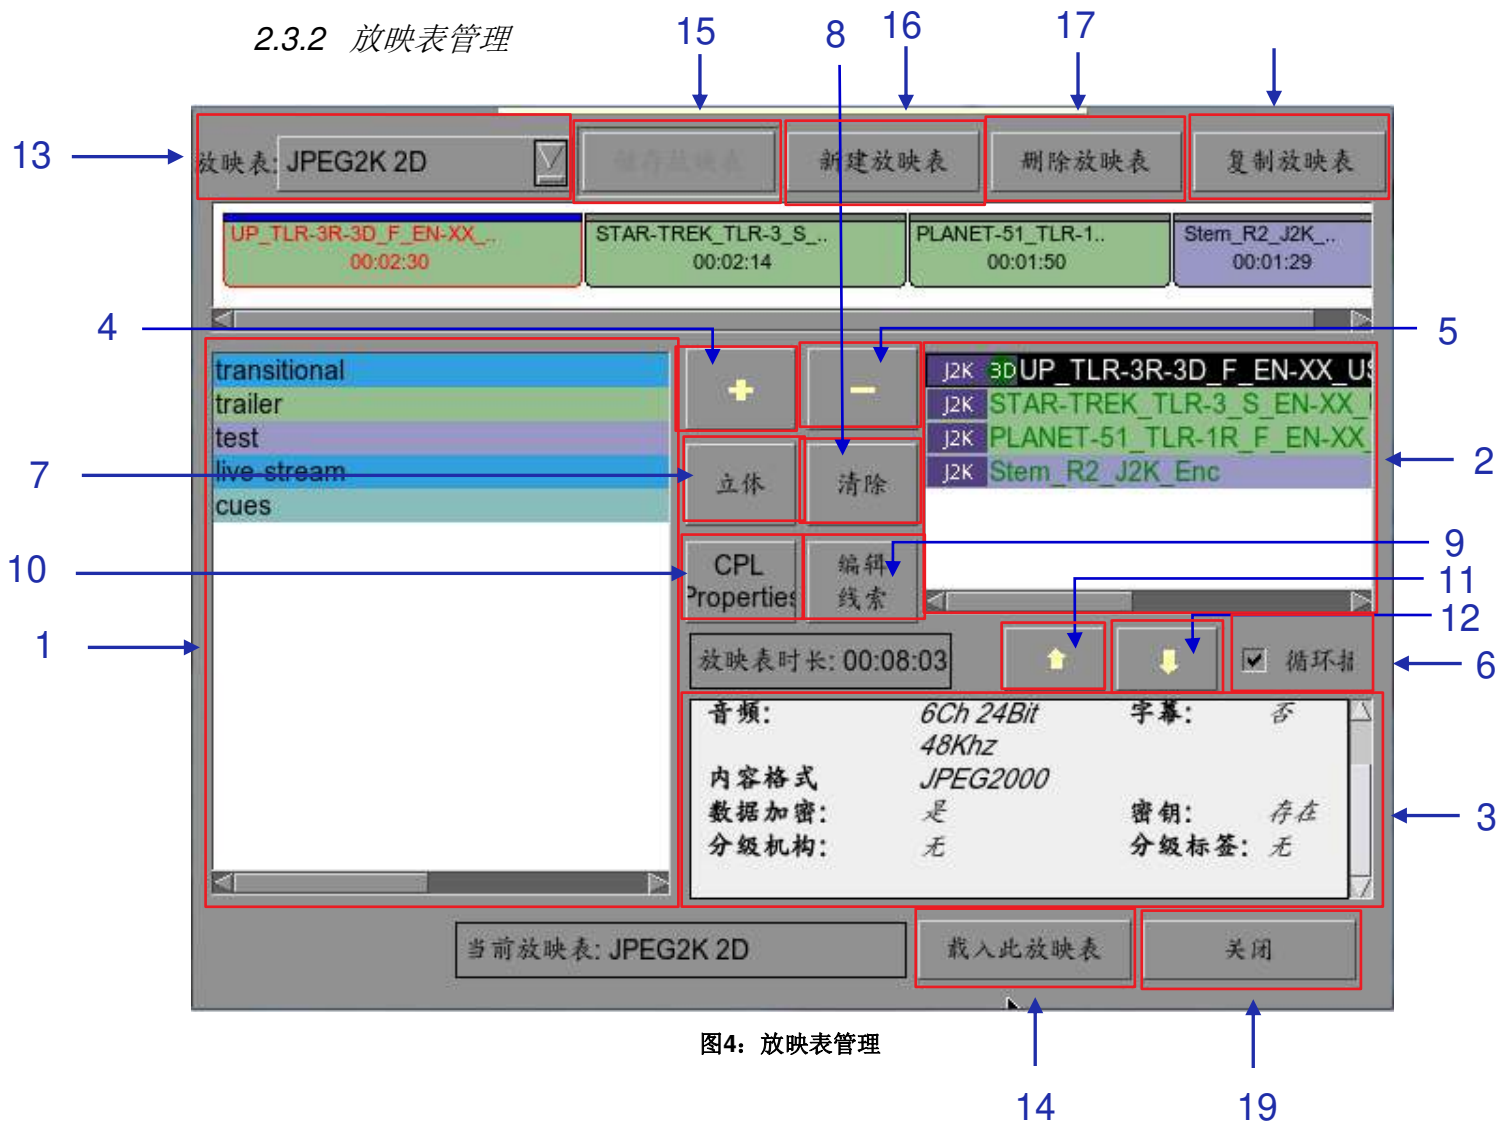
2.3.2 放映表管理

15 8 16 17

13 放映表: JPEG2K 2D

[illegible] 新建放映表 删除放映表 复制放映表

UP_TLR-3R-3D_F_EN-XX_..
00:02:30

STAR-TREK_TLR-3_S_..
00:02:14

PLANET-51_TLR-1..
00:01:50

Stem_R2_J2K_..
00:01:29

4 5

transitional
trailer
test
live-stream
cues

J2K 3D UP_TLR-3R-3D_F_EN-XX_US
J2K STAR-TREK_TLR-3_S_EN-XX_
J2K PLANET-51_TLR-1R_F_EN-XX_
J2K Stem_R2_J2K_Enc

7 立体 清除 2

10 CPL Properties 编辑线索 9 11 12

1

放映表时长: 00:08:03 循环播 6

音频: 6Ch 24Bit 48Khz 字幕: 否
内容格式 JPEG2000
数据加密: 是 密钥: 存在
分级机构: 无 分级标签: 无 3

当前放映表: JPEG2K 2D 载入此放映表 关闭

图4: 放映表管理

14 19